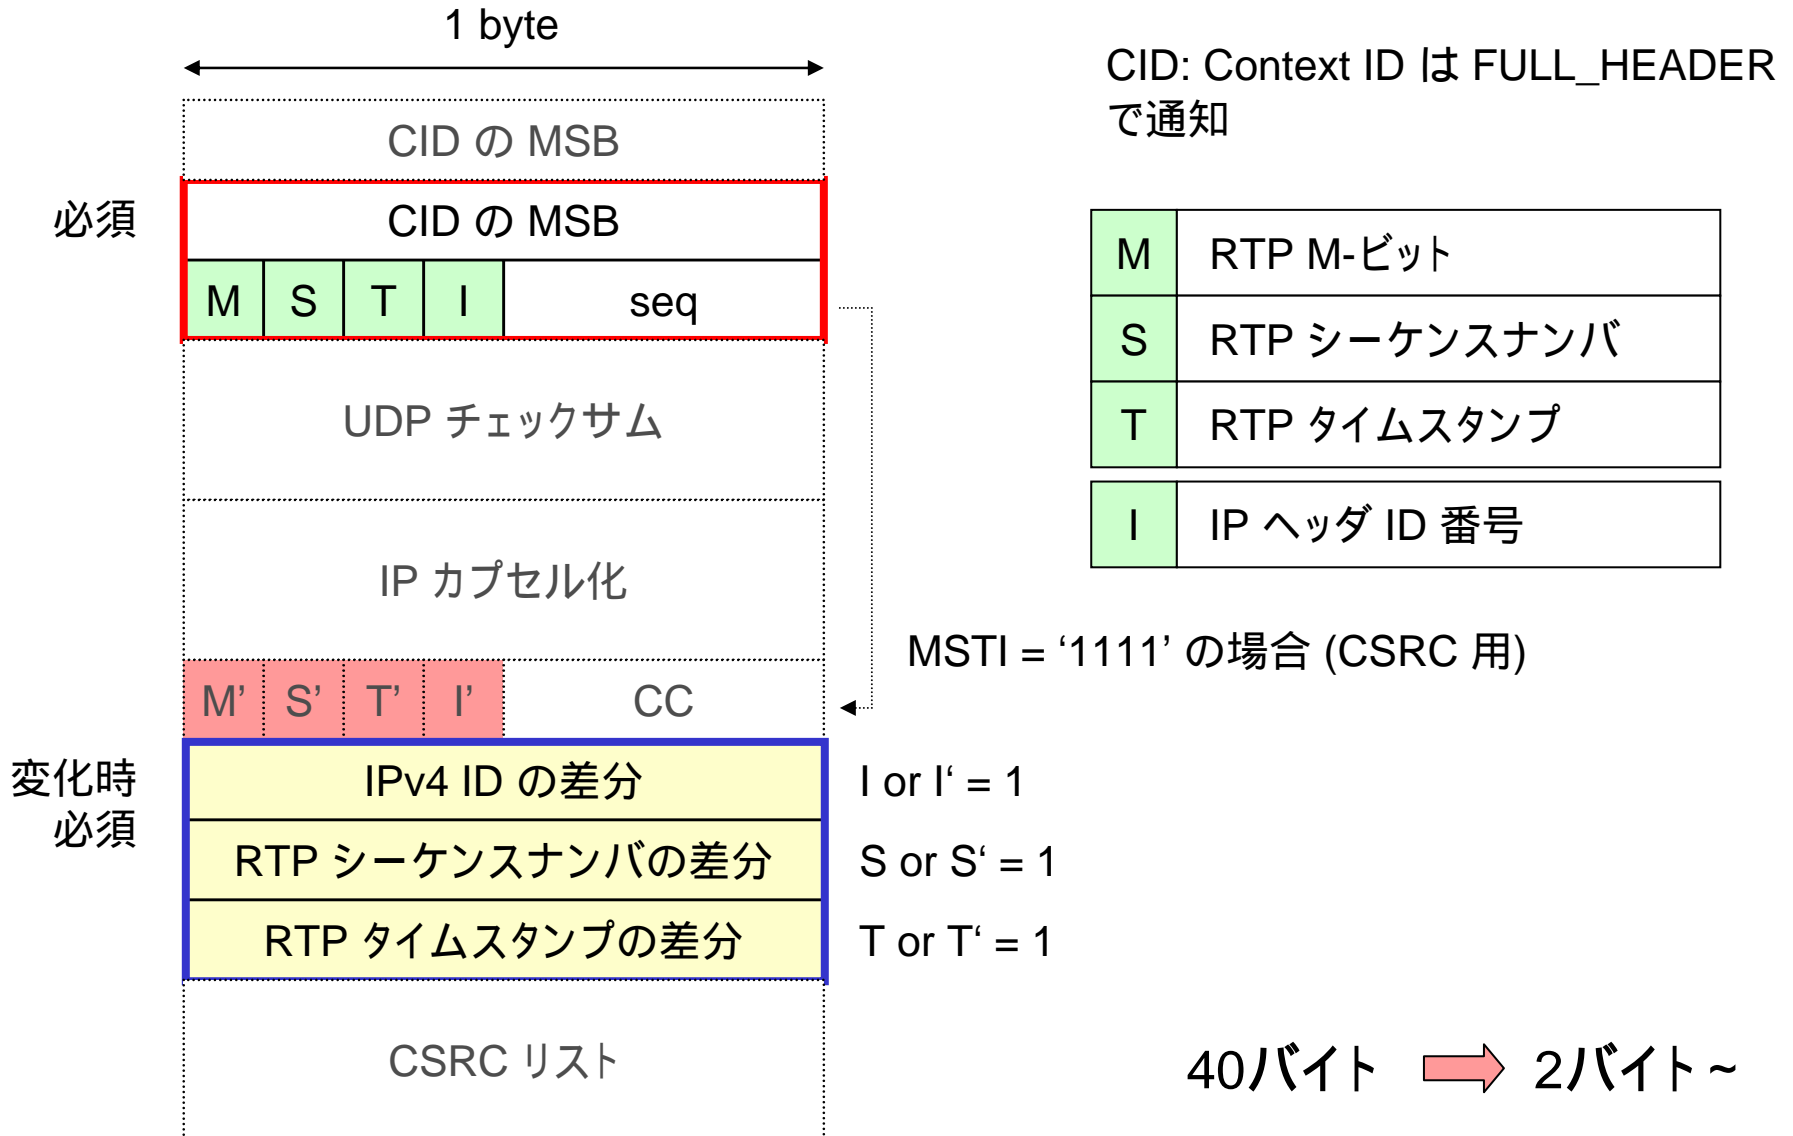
1 byte

CID: Context ID は FULL_HEADER で通知

CID の MSB

必須

CID の MSB

| M | S | T | I | seq |
|---|---|---|---|---|

UDP チェックサム

IP カプセル化

| M' | S' | T' | I' | CC |
|---|---|---|---|---|

| M | RTP M-ビット |
|---|---|
| S | RTP シーケンスナンバ |
| T | RTP タイムスタンプ |

| I | IP ヘッダ ID 番号 |
|---|---|

MSTI = ‘1111’ の場合 (CSRC 用)

変化時必須

IPv4 ID の差分

RTP シーケンスナンバの差分

RTP タイムスタンプの差分

I or I‘ = 1

S or S‘ = 1

T or T‘ = 1

CSRC リスト

40バイト 2バイト～